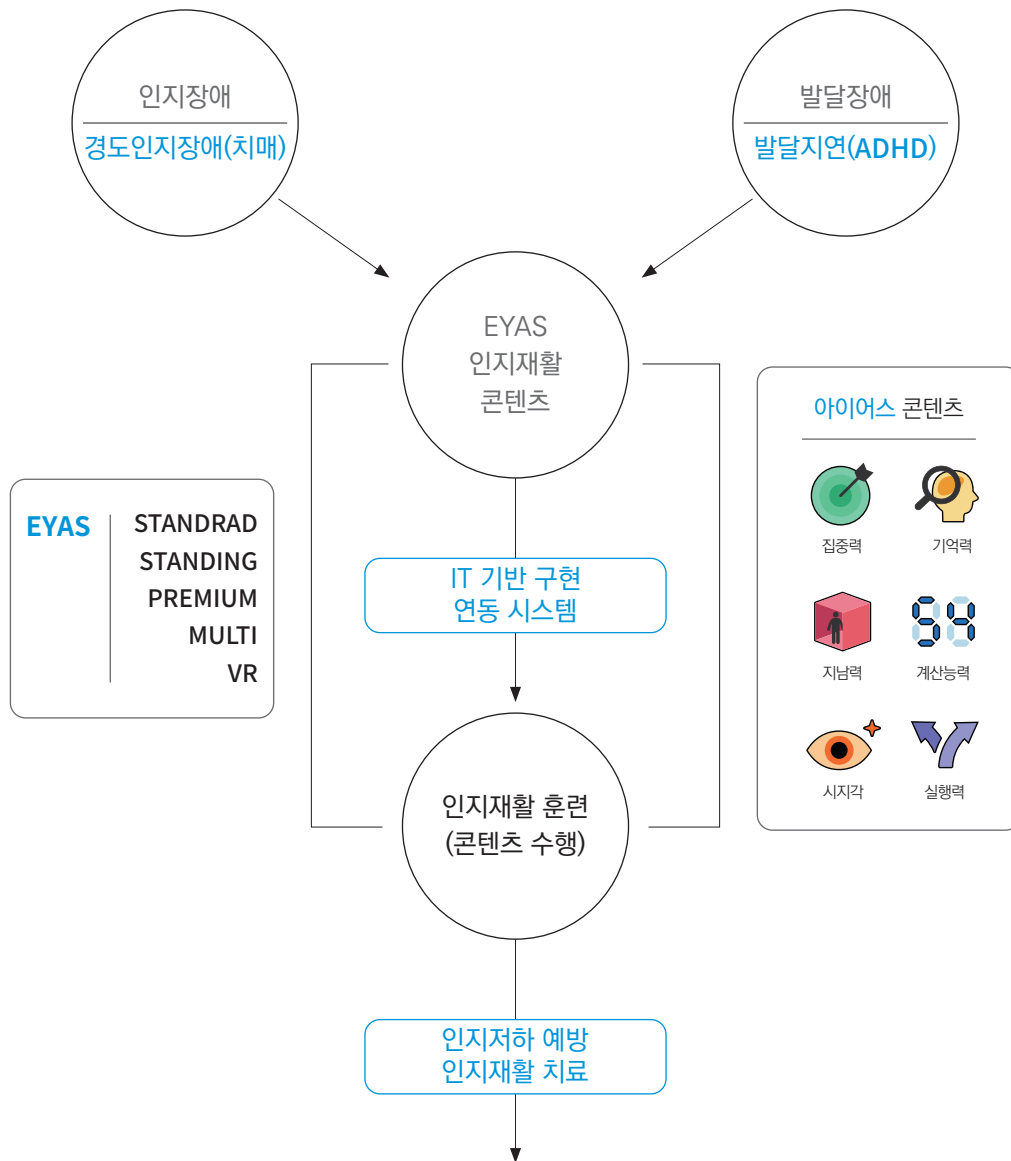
인지장애
경도인지장애(치매)

발달장애
발달지연(ADHD)

EYAS
인지재활
콘텐츠

EYAS
STANDRAD
STANDING
PREMIUM
MULTI
VR

IT 기반 구현
연동 시스템

아이어스 콘텐츠

집중력
기억력
지남력
계산능력
시지각
실행력

인지재활 훈련
(콘텐츠 수행)

인지저하 예방
인지재활 치료